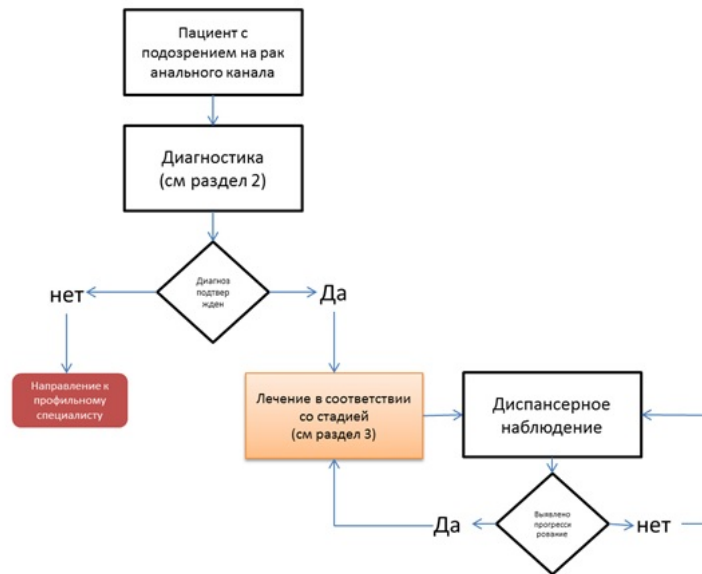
Пациент с подозрением на рак анального канала

Диагностика (см раздел 2)

Диагноз подтвер жден

нет

Да

Направление к профильному специалисту

Лечение в соответствии со стадией (см раздел 3)

Диспансерное наблюдение

Выявлено прогресси рование

Да

нет